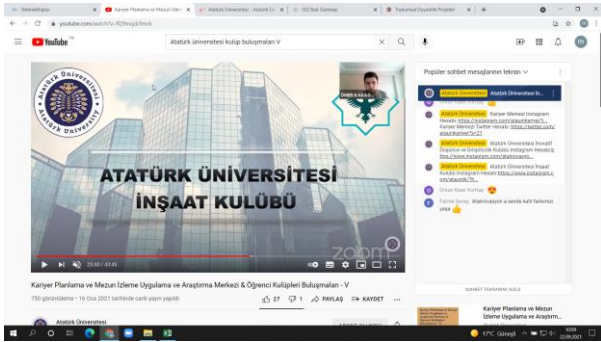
Kariyer Planlama ve Mezun İzleme Uygulama ve Araştırma Merkezi & Öğrenci Kulüpleri Buluşmaları - V

youtube.com/watch?v=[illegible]

YouTube TR

Atatürk üniversitesi kulüp buluşmaları V

Atatürk Üniversitesi

ATATÜRK ÜNİVERSİTESİ
İNŞAAT KULÜBÜ

zoom

25:40 / 43:45

Kariyer Planlama ve Mezun İzleme Uygulama ve Araştırma Merkezi & Öğrenci Kulüpleri Buluşmaları - V

750 görüntülenme • 16 Oca 2021 tarihinde canlı yayın yapıldı

27 1 PAYLAŞ KAYDET

Atatürk Üniversitesi

Popüler sohbet mesajlarını tekrar

Atatürk Üniversitesi Atatürk Üniversitesi İn...

Onur Kaan Yılmaz

Atatürk Üniversitesi Kariyer Merkezi Instagram Hesabı: https://instagram.com/ataunikariyer/ - Kariyer Merkezi Twitter Hesabı: https://twitter.com/ataunikariyer

Atatürk Üniversitesi Atatürk Üniversitesi İnovatif Düşünce ve Girişimcilik Kulübü Instagram Hesabı: https://www.instagram.com/ataunoagirg...

Atatürk Üniversitesi Atatürk Üniversitesi İnşaat Kulübü Instagram Hesabı: https://www.instagram.com/ataunikl/?h...

Onur Kaan Yılmaz

Fatma Savaş Ablanız hepsine hepsin farkınısı yaşa

SOHBET TEKRARINI GİZLE

Kariyer Planlama ve Mezun İzleme Uygulama ve Araştırm...

17°C Güneşli